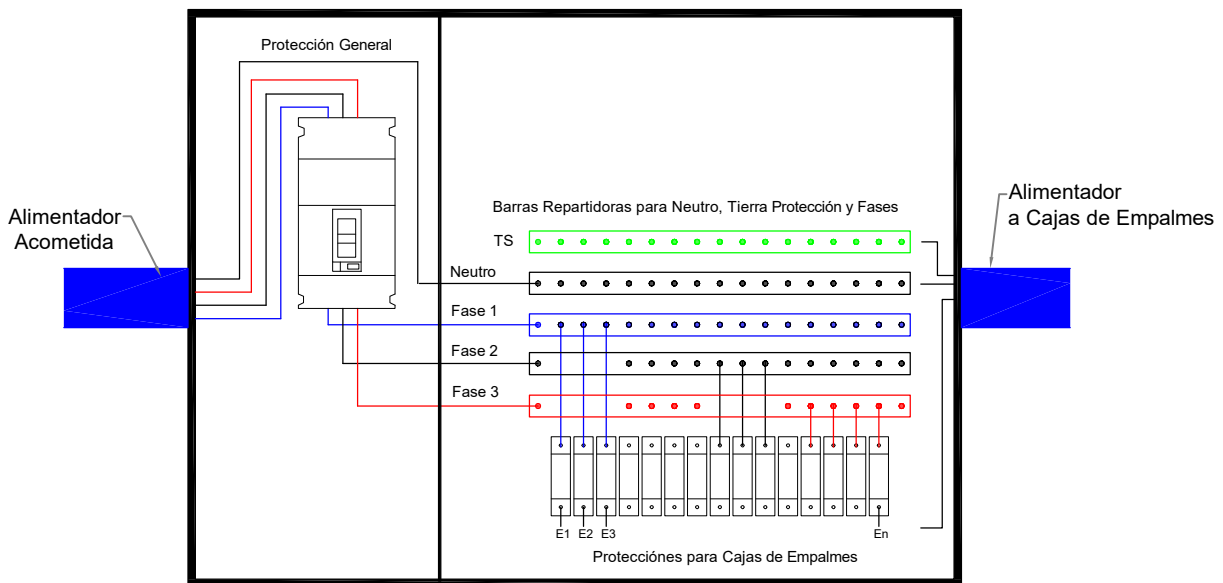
Protección General

Alimentador
Acometida

Barras Repartidoras para Neutro, Tierra Protección y Fases

TS

Neutro

Fase 1

Fase 2

Fase 3

Alimentador
a Cajas de Empalmes

E1 E2 E3

En

Protecciónes para Cajas de Empalmes